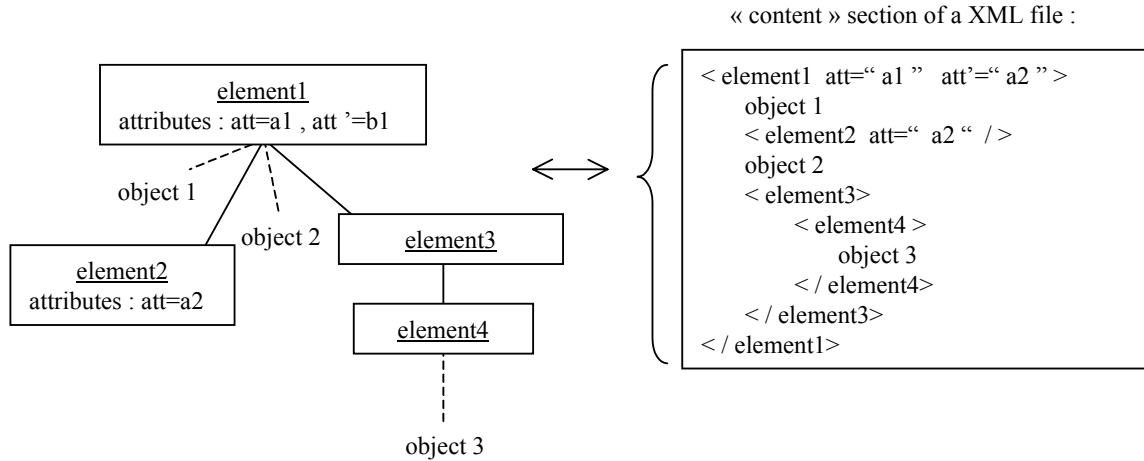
« content » section of a XML file :

element1
attributes : att=a1 , att '=b1

object 1

object 2

element2
attributes : att=a2

element3

element4

object 3

< element1 att=" a1 " att'=" a2 " >
object 1
< element2 att=" a2 " / >
object 2
< element3>
< element4 >
object 3
< / element4>
< / element3>
< / element1>